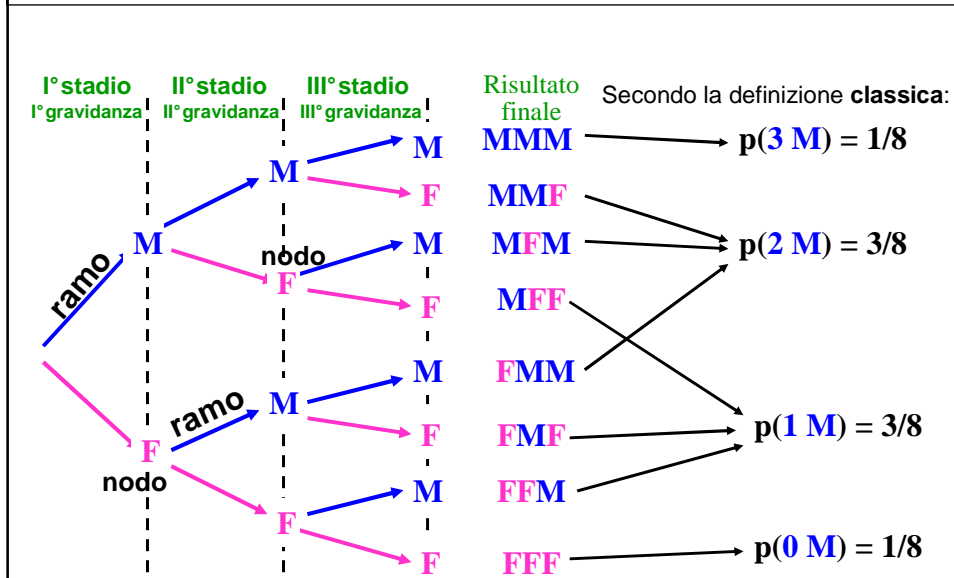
I° stadio
I° gravidanza

II° stadio
II° gravidanza

III° stadio
III° gravidanza

Risultato finale

Secondo la definizione **classica**:

ramo

M

M

M
F

nodo

F

M
F

F

ramo

M

M
F

nodo

F

M
F

MMM → p(3 M) = 1/8

MMF

MFM → p(2 M) = 3/8

MFF

FMM

FMF → p(1 M) = 3/8

FFM

FFF → p(0 M) = 1/8